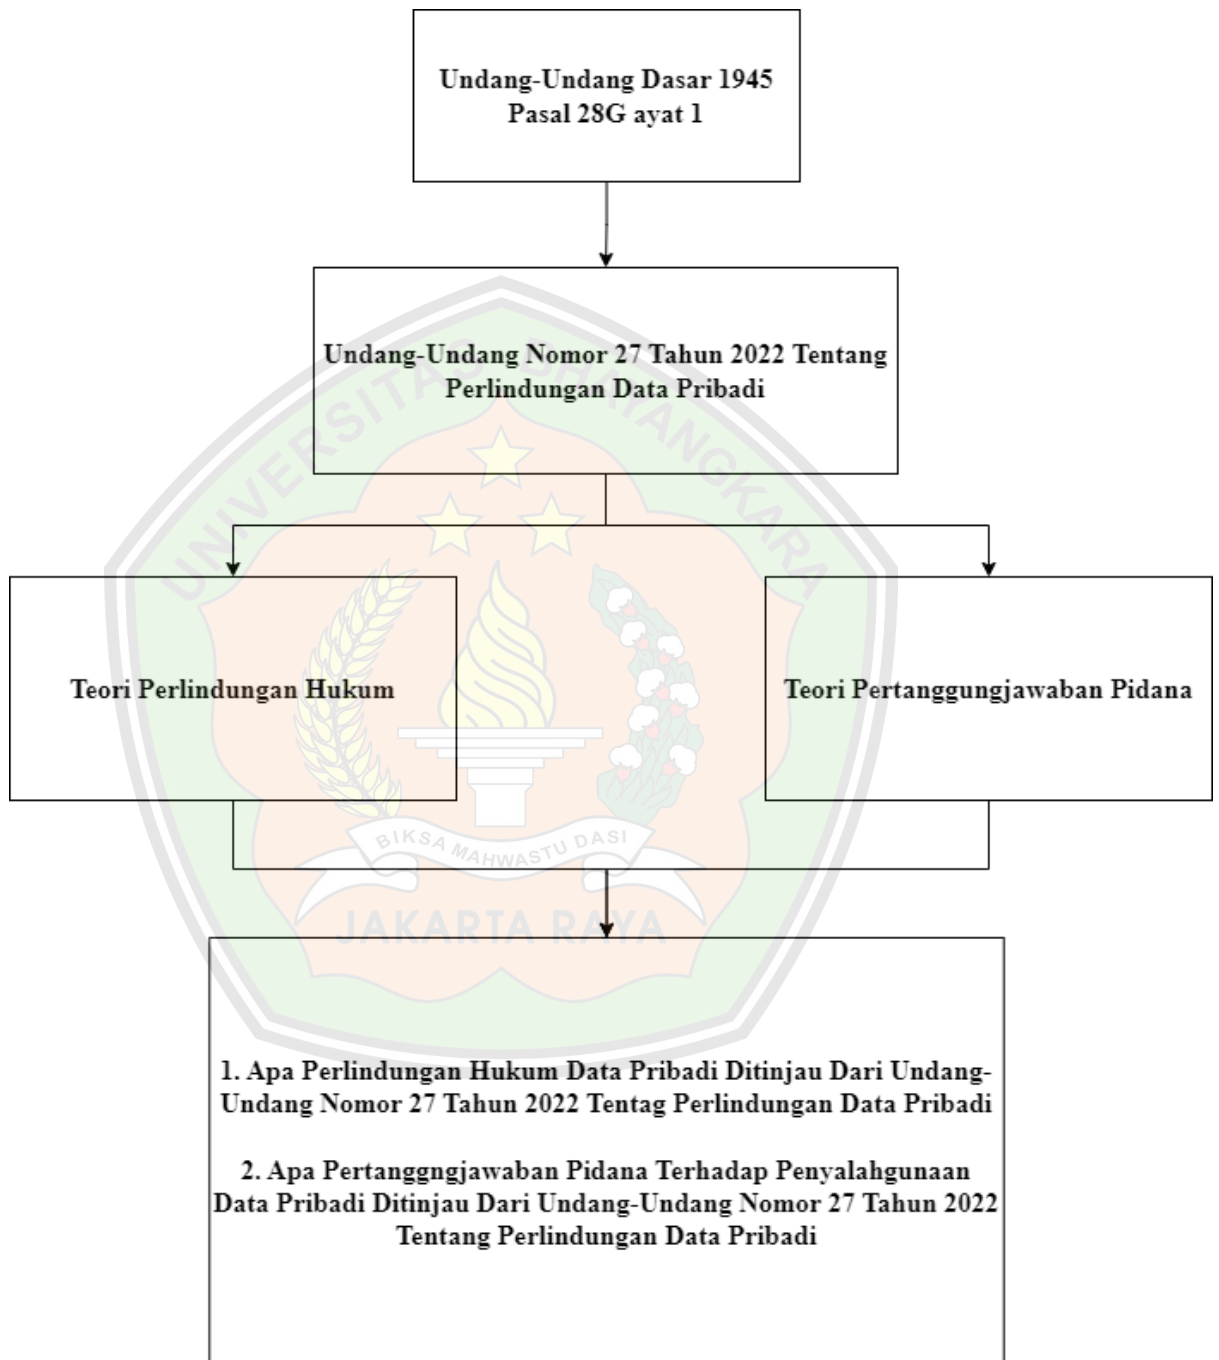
Undang-Undang Dasar 1945
Pasal 28G ayat 1

Undang-Undang Nomor 27 Tahun 2022 Tentang Perlindungan Data Pribadi

Teori Perlindungan Hukum

Teori Pertanggungjawaban Pidana

UNIVERSITAS BHAYANGKARA
BIKSA MAHWASTU DASI
JAKARTA RAYA

1. Apa Perlindungan Hukum Data Pribadi Ditinjau Dari Undang-Undang Nomor 27 Tahun 2022 Tentag Perlindungan Data Pribadi

2. Apa Pertangggngjawaban Pidana Terhadap Penyalahgunaan Data Pribadi Ditinjau Dari Undang-Undang Nomor 27 Tahun 2022 Tentang Perlindungan Data Pribadi